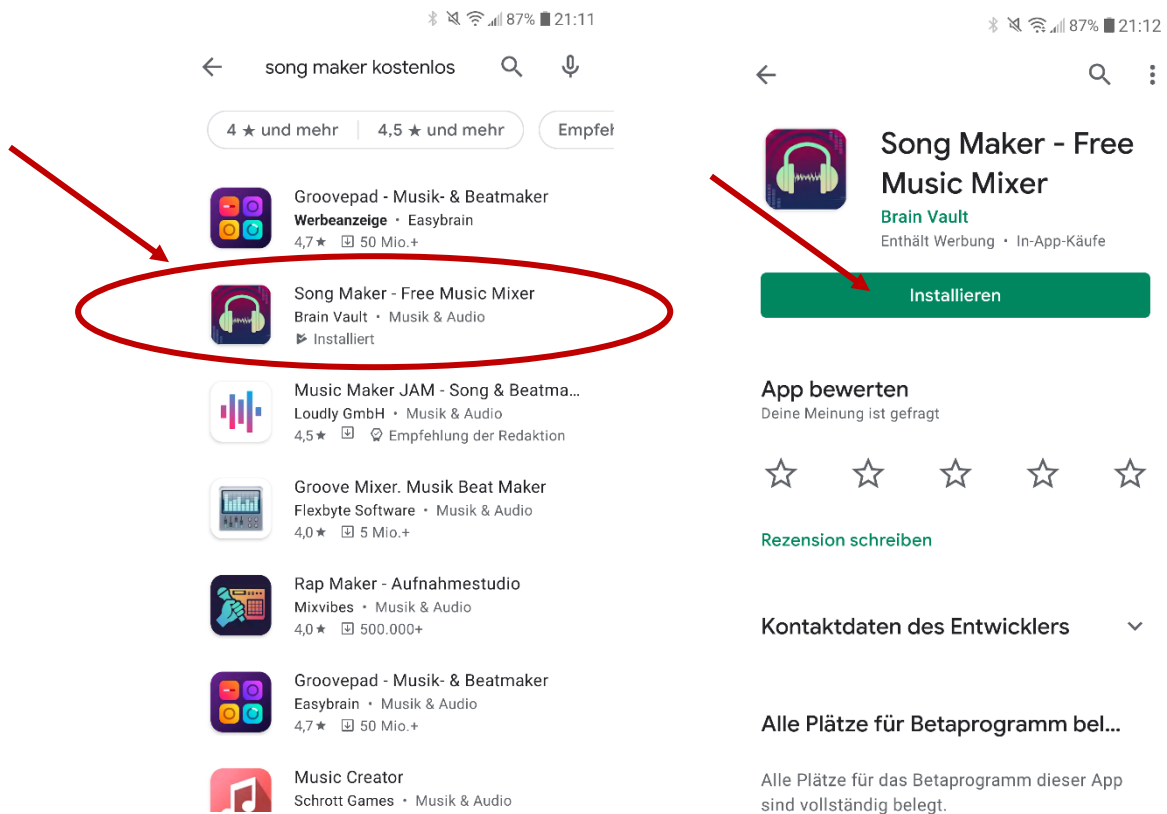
87% 21:11

song maker kostenlos

4 ★ und mehr | 4,5 ★ und mehr | Empfel

Groovepad - Musik- & Beatmaker
Werbeanzeige • Easybrain
4,7★ 50 Mio.+

Song Maker - Free Music Mixer
Brain Vault • Musik & Audio
Installiert

Music Maker JAM - Song & Beatma...
Loudly GmbH • Musik & Audio
4,5★ Empfehlung der Redaktion

Groove Mixer. Musik Beat Maker
Flexbyte Software • Musik & Audio
4,0★ 5 Mio.+

Rap Maker - Aufnahmestudio
Mixvibes • Musik & Audio
4,0★ 500.000+

Groovepad - Musik- & Beatmaker
Easybrain • Musik & Audio
4,7★ 50 Mio.+

Music Creator
Schrott Games • Musik & Audio

87% 21:12

Song Maker - Free Music Mixer
Brain Vault
Enthält Werbung • In-App-Käufe

Installieren

App bewerten
Deine Meinung ist gefragt

Rezension schreiben

Kontaktdaten des Entwicklers

Alle Plätze für Betaprogramm bel...
Alle Plätze für das Betaprogramm dieser App sind vollständig belegt.